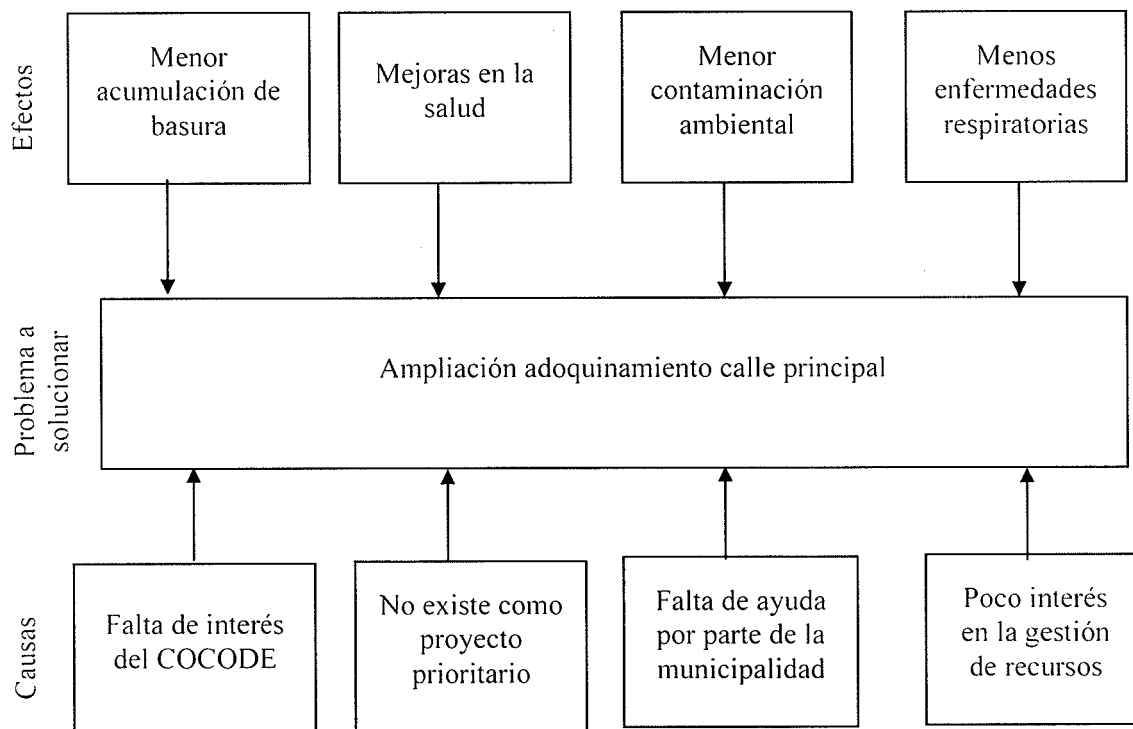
Efectos

Menor acumulación de basura

Mejoras en la salud

Menor contaminación ambiental

Menos enfermedades respiratorias

Problema a solucionar

Ampliación adoquinamiento calle principal

Causas

Falta de interés del COCODE

No existe como proyecto prioritario

Falta de ayuda por parte de la municipalidad

Poco interés en la gestión de recursos